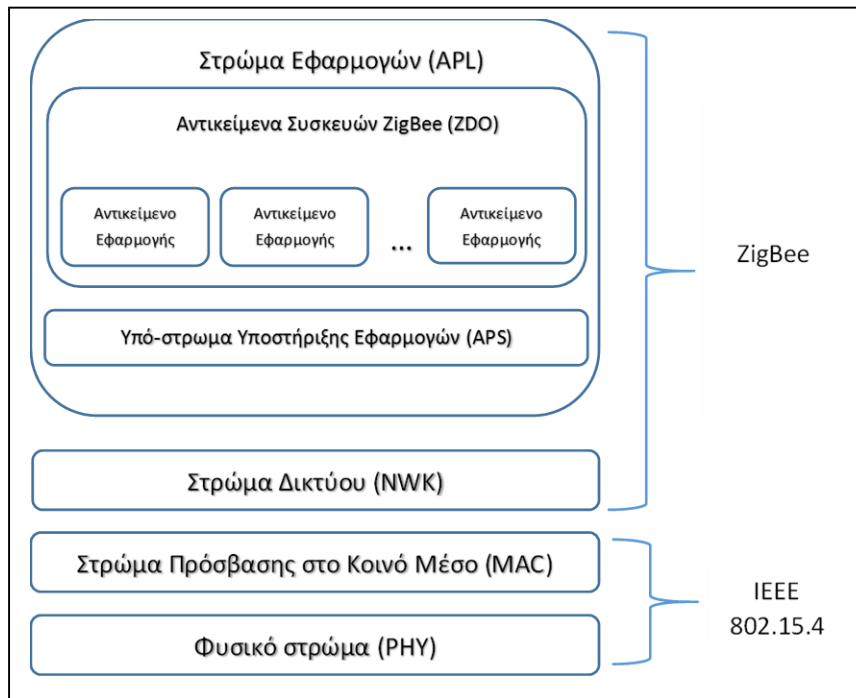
Στρώμα Εφαρμογών (APL)

Αντικείμενα Συσκευών ZigBee (ZDO)

Αντικείμενο Εφαρμογής

Αντικείμενο Εφαρμογής

...

Αντικείμενο Εφαρμογής

Υπό-στρωμα Υποστήριξης Εφαρμογών (APS)

Στρώμα Δικτύου (NWK)

ZigBee

Στρώμα Πρόσβασης στο Κοινό Μέσο (MAC)

Φυσικό στρώμα (PHY)

IEEE 802.15.4